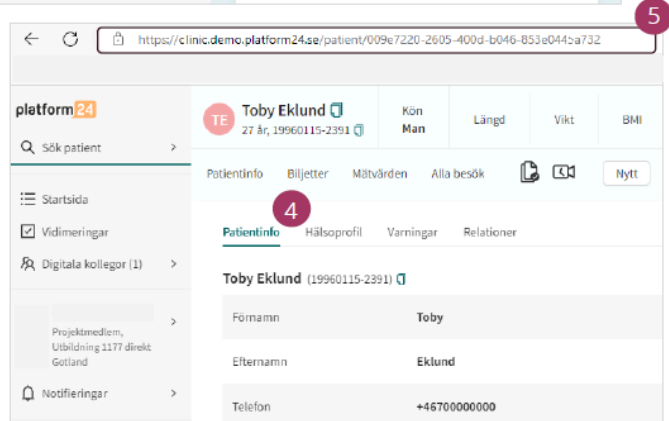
5

https://clinic.demo.platform24.se/patient/009e7220-2605-400d-b046-853e044ba732

platform24

Sök patient

Startsida

Vidimeringar

Digitala kollegor (1)

Projektmedlem, Utbildning 1177 direkt Gotland

Notifieringar

TE

Toby Eklund

27 år, 19960115-2391

Kön
Man

Längd

Vikt

BMI

Patientinfo Biljetter Mätvärden Alla besök

Nytt

4

Patientinfo Hälsoprofil Varningar Relationer

Toby Eklund (19960115-2391)

| | |
|---|---|
| Förnamn | Toby |
| Efternamn | Eklund |
| Telefon | +46700000000 |